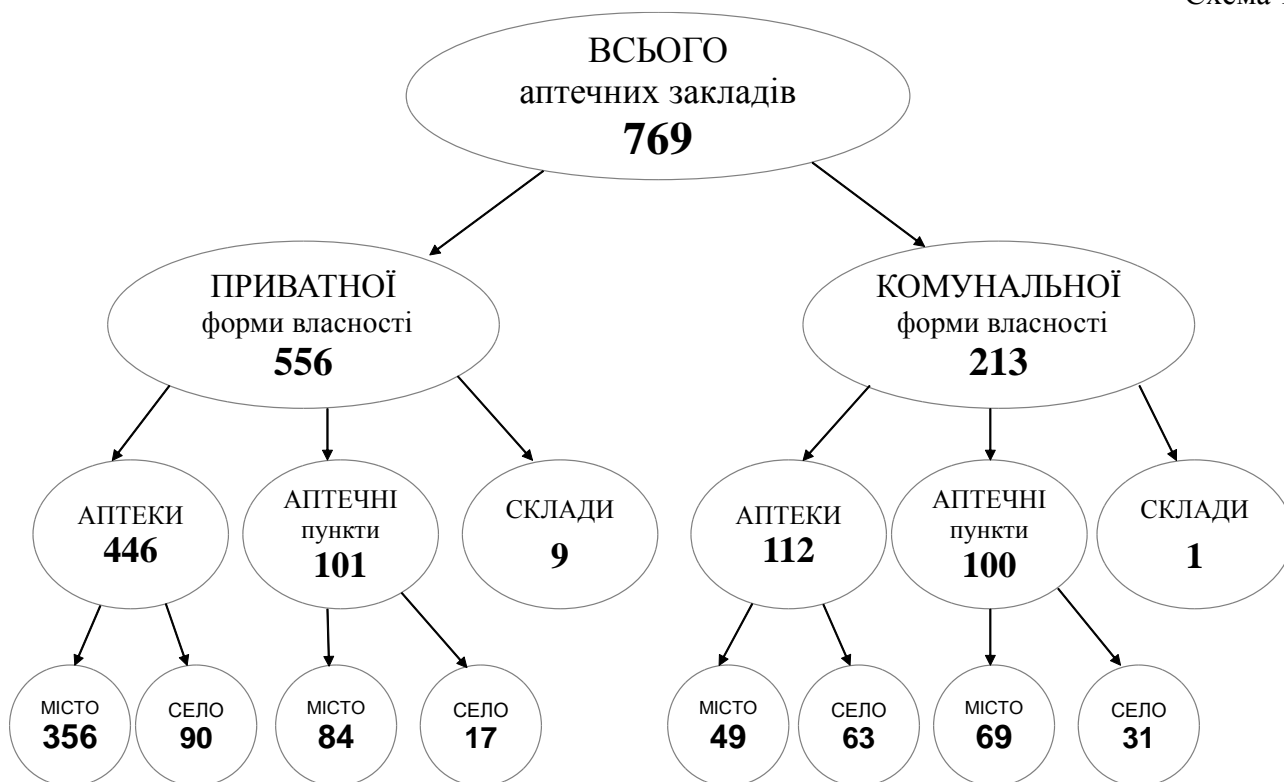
Схема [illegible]

ВСЬОГО
аптечних закладів
**769**

ПРИВАТНОЇ
форми власності
**556**

КОМУНАЛЬНОЇ
форми власності
**213**

АПТЕКИ
**446**

АПТЕЧНІ
пункти
**101**

СКЛАДИ
**9**

АПТЕКИ
**112**

АПТЕЧНІ
пункти
**100**

СКЛАДИ
**1**

МІСТО
**356**

СЕЛО
**90**

МІСТО
**84**

СЕЛО
**17**

МІСТО
**49**

СЕЛО
**63**

МІСТО
**69**

СЕЛО
**31**